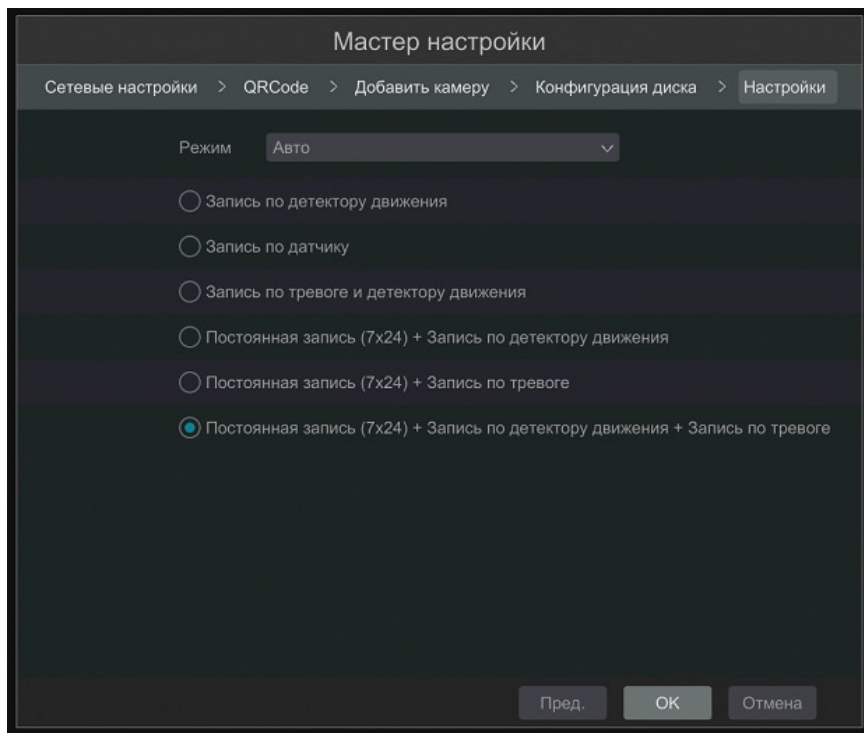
Мастер настройки

Сетевые настройки > QRCode > Добавить камеру > Конфигурация диска > Настройки

Режим Авто

Запись по детектору движения

Запись по датчику

Запись по тревоге и детектору движения

Постоянная запись (7x24) + Запись по детектору движения

Постоянная запись (7x24) + Запись по тревоге

Постоянная запись (7x24) + Запись по детектору движения + Запись по тревоге

Пред. OK Отмена